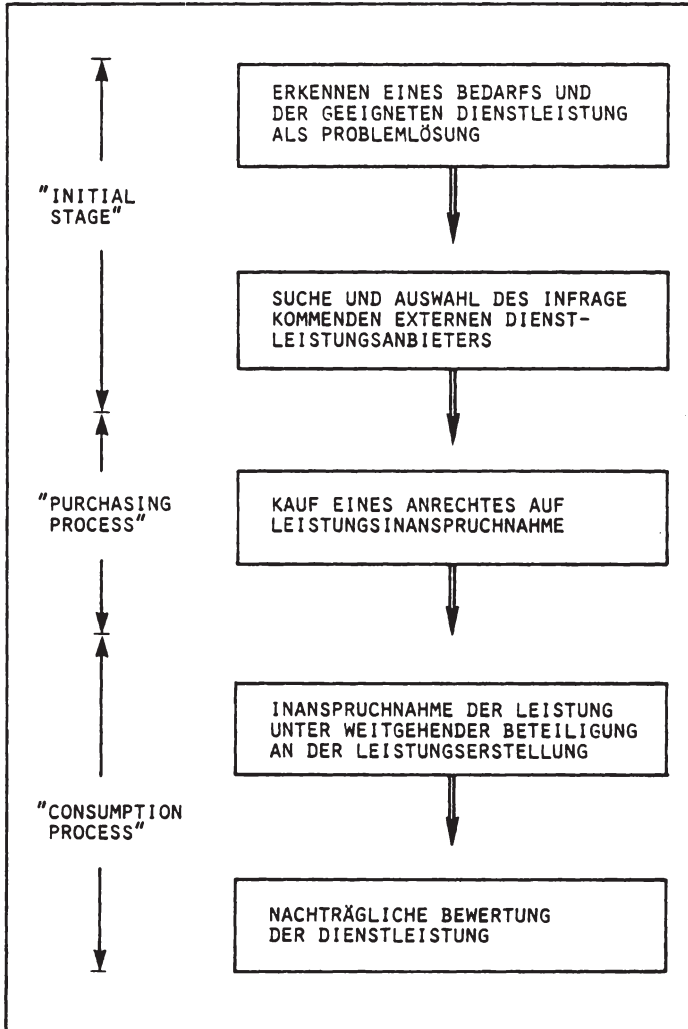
"INITIAL STAGE"

ERKENNEN EINES BEDARFS UND DER GEEIGNETEN DIENSTLEISTUNG ALS PROBLEMLÖSUNG

SUCHE UND AUSWAHL DES INFRAGE KOMMENDEN EXTERNEN DIENSTLEISTUNGSANBIETERS

"PURCHASING PROCESS"

KAUF EINES ANRECHTES AUF LEISTUNGSINANSPRUCHNAHME

"CONSUMPTION PROCESS"

INANSPRUCHNAHME DER LEISTUNG UNTER WEITGEHENDER BETEILIGUNG AN DER LEISTUNGSERSTELLUNG

NACHTRÄGLICHE BEWERTUNG DER DIENSTLEISTUNG